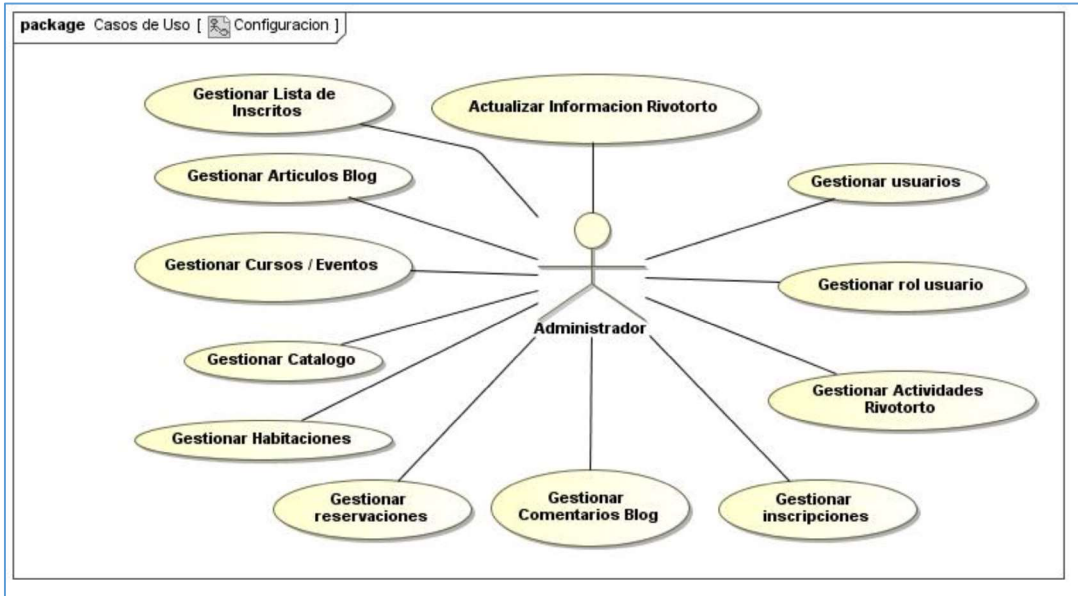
package Casos de Uso [ Configuracion ]

Gestionar Lista de Inscritos

Actualizar Informacion Rivotorto

Gestionar Articulos Blog

Gestionar usuarios

Gestionar Cursos / Eventos

Gestionar rol usuario

Administrador

Gestionar Catalogo

Gestionar Actividades Rivotorto

Gestionar Habitaciones

Gestionar reservaciones

Gestionar Comentarios Blog

Gestionar inscripciones